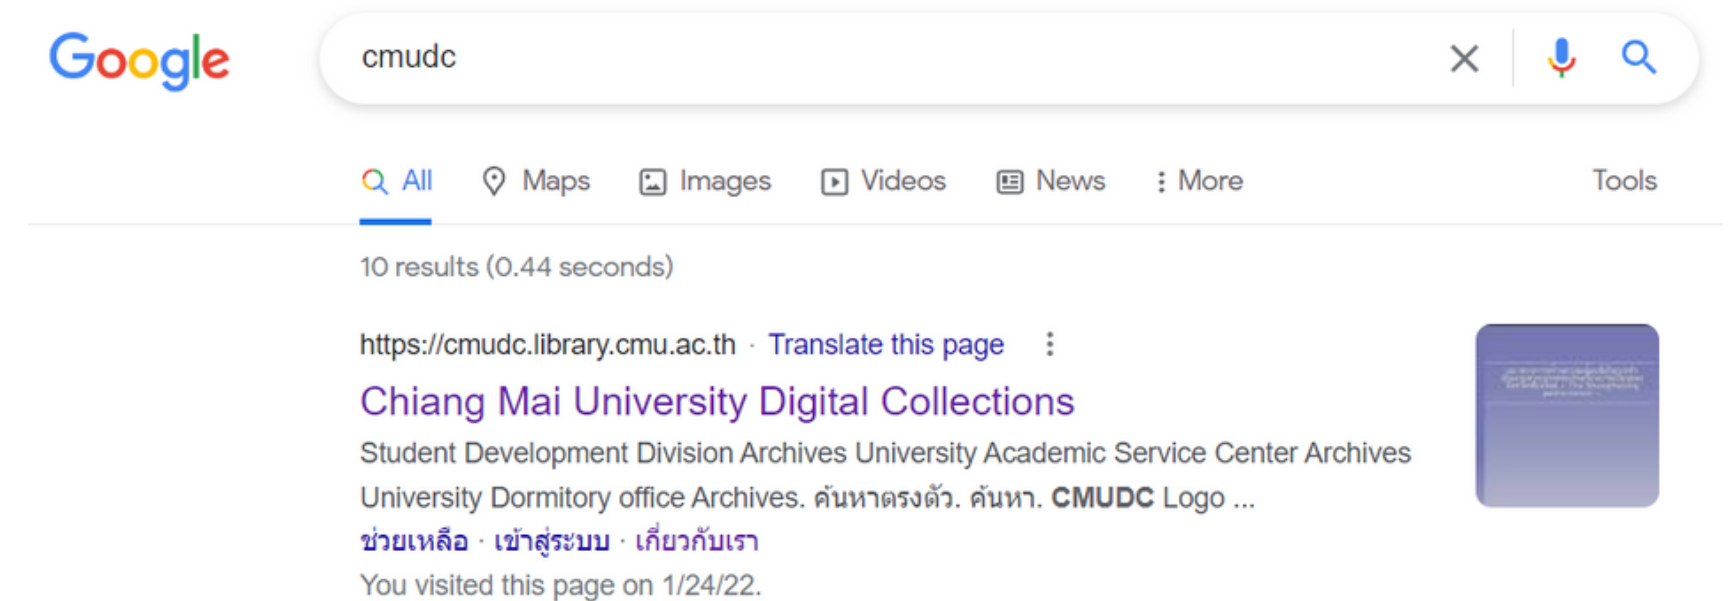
Google

cmudc

All Maps Images Videos News More Tools

10 results (0.44 seconds)

https://cmudc.library.cmu.ac.th · Translate this page

Chiang Mai University Digital Collections

Student Development Division Archives University Academic Service Center Archives University Dormitory office Archives. ค้นหาตรงตัว. ค้นหา. CMUDC Logo ...

ช่วยเหลือ · เข้าสู่ระบบ · เกี่ยวกับเรา

You visited this page on 1/24/22.